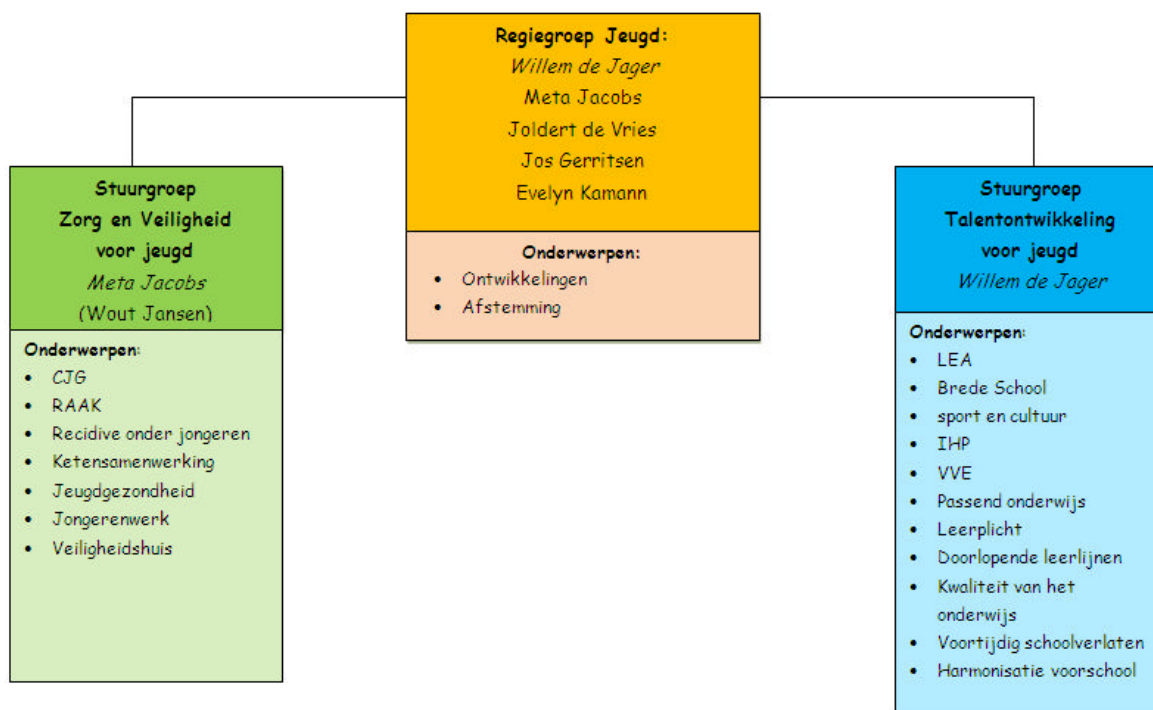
Regiegroep Jeugd:
Willem de Jager
Meta Jacobs
Joldert de Vries
Jos Gerritsen
Evelyn Kamann

Onderwerpen:
- Ontwikkelingen
- Afstemming

Stuurgroep
Zorg en Veiligheid
voor jeugd
Meta Jacobs
(Wout Jansen)

Onderwerpen:
- CJG
- RAAK
- Recidive onder jongeren
- Ketensamenwerking
- Jeugdgezondheid
- Jongerenwerk
- Veiligheidshuis

Stuurgroep
Talentontwikkeling
voor jeugd
Willem de Jager

Onderwerpen:
- LEA
- Brede School
- sport en cultuur
- IHP
- VVE
- Passend onderwijs
- Leerplicht
- Doorlopende leerlijnen
- Kwaliteit van het onderwijs
- Voortijdig schoolverlaten
- Harmonisatie voorschool